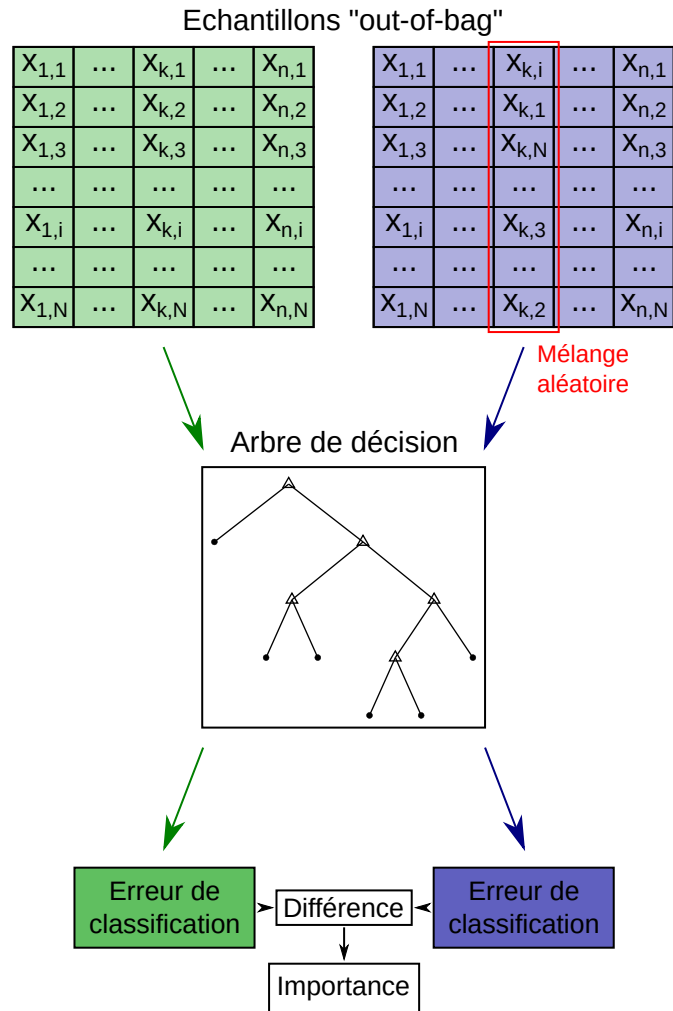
Echantillons "out-of-bag"

| $X_{1,1}$ | ... | $X_{k,1}$ | ... | $X_{n,1}$ |
|---|---|---|---|---|
| $X_{1,2}$ | ... | $X_{k,2}$ | ... | $X_{n,2}$ |
| $X_{1,3}$ | ... | $X_{k,3}$ | ... | $X_{n,3}$ |
| ... | ... | ... | ... | ... |
| $X_{1,i}$ | ... | $X_{k,i}$ | ... | $X_{n,i}$ |
| ... | ... | ... | ... | ... |
| $X_{1,N}$ | ... | $X_{k,N}$ | ... | $X_{n,N}$ |

| $X_{1,1}$ | ... | $X_{k,i}$ | ... | $X_{n,1}$ |
|---|---|---|---|---|
| $X_{1,2}$ | ... | $X_{k,1}$ | ... | $X_{n,2}$ |
| $X_{1,3}$ | ... | $X_{k,N}$ | ... | $X_{n,3}$ |
| ... | ... | ... | ... | ... |
| $X_{1,i}$ | ... | $X_{k,3}$ | ... | $X_{n,i}$ |
| ... | ... | ... | ... | ... |
| $X_{1,N}$ | ... | $X_{k,2}$ | ... | $X_{n,N}$ |

Mélange aléatoire

Arbre de décision

Erreur de classification

Différence

Erreur de classification

Importance